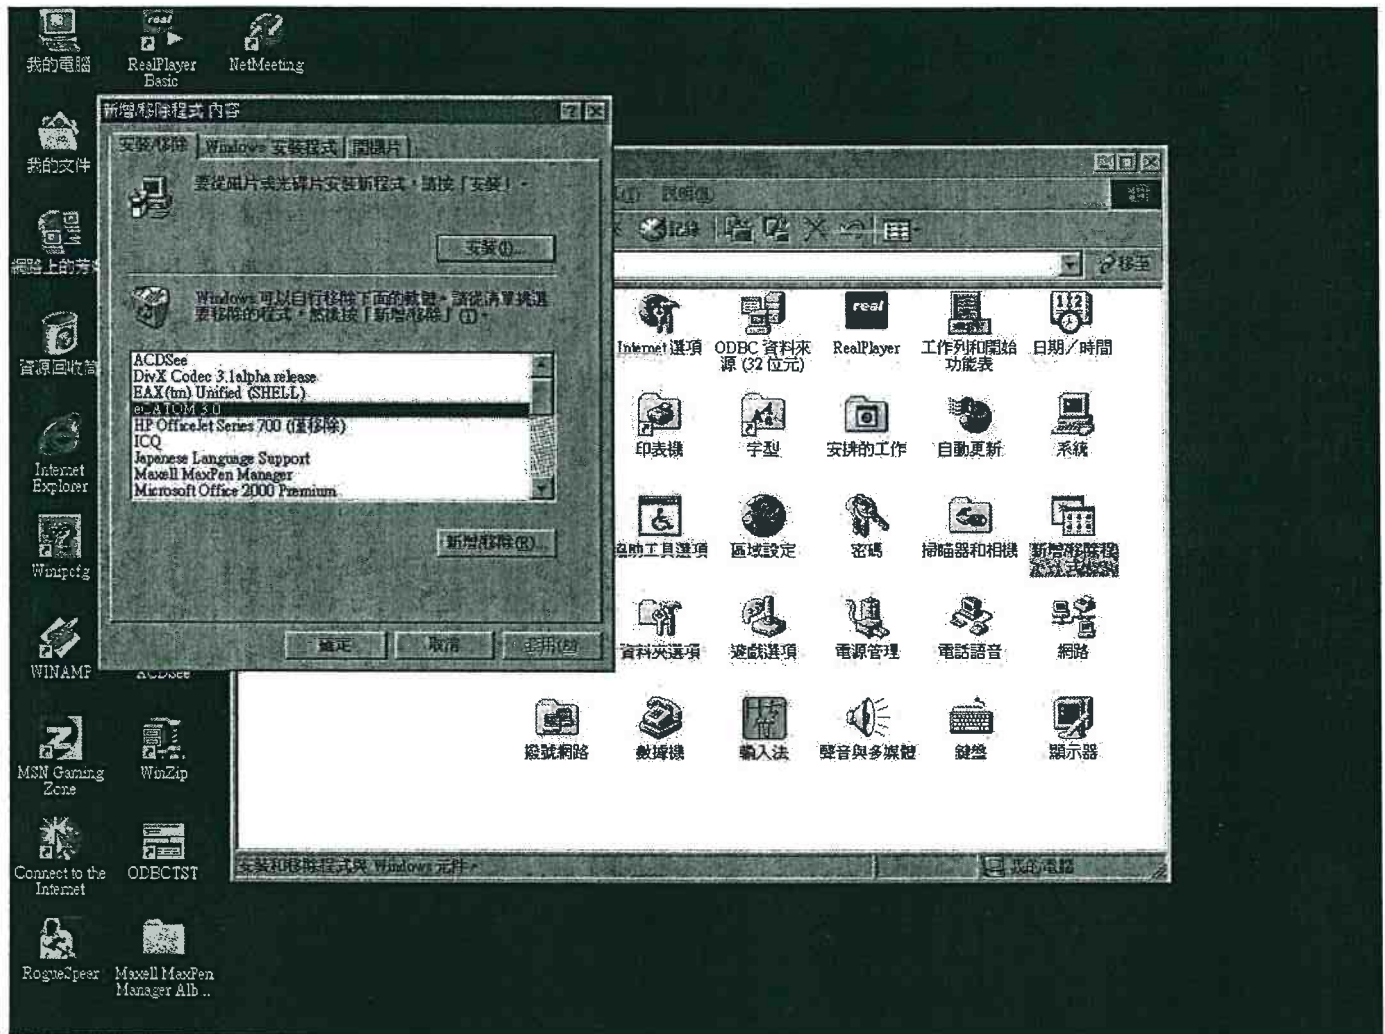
我的電腦
RealPlayer Basic
NetMeeting
我的文件
網路上的芳鄰
資源回收筒
Internet Explorer
Winipcfg
WINAMP
ACDSee
MSN Gaming Zone
WinZip
Connect to the Internet
ODBCTST
RogueSpear
Maxell MaxPen Manager Alb...

新增/移除程式 內容
安裝/移除
Windows 安裝程式
開機片
要從磁片或光碟片安裝新程式，請按「安裝」。
安裝(I)...
Windows 可以自行移除下面的軟體。請從清單挑選要移除的程式，然後按「新增/移除」(D)。
ACDSee
DivX Codec 3.1alpha release
EAX(tm) Unified (SHELL)
e-ATOM 3.0
HP OfficeJet Series 700 (僅移除)
ICQ
Japanese Language Support
Maxell MaxPen Manager
Microsoft Office 2000 Premium
新增/移除(R)...
確定
取消
套用(A)

說明(H)
記錄
移至
Internet 選項
ODBC 資料來源 (32 位元)
RealPlayer
工作列和開始功能表
日期/時間
印表機
字型
安排的工作
自動更新
系統
協助工具選項
區域設定
密碼
掃瞄器和相機
新增/移除程式
資料夾選項
遊戲選項
電源管理
電話語音
網路
撥號網路
數據機
輸入法
聲音與多媒體
鍵盤
顯示器
安裝和移除程式與 Windows 元件。
我的電腦